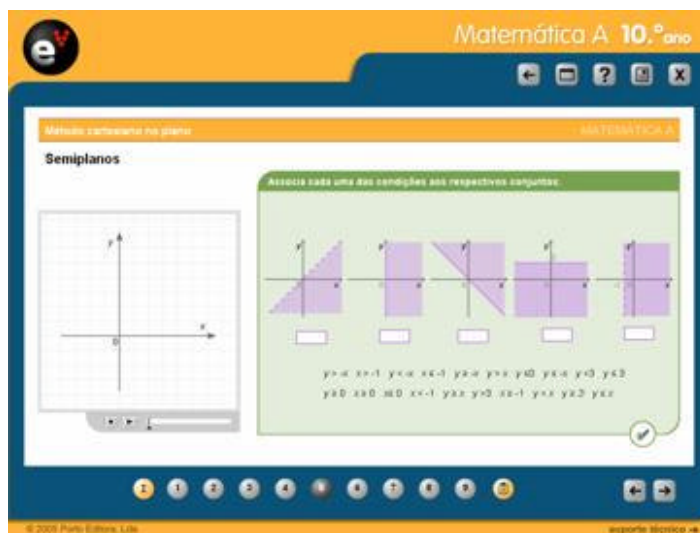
Matemática A 10.° ano

Método cartesiano no plano

MATEMÁTICA A

Semiplanos

Associa cada uma das condições aos respectivos conjuntos.

y
x
O

y
x

y
x

y
x

y
x

y
x

y>-x x>-1 y<-x x≤-1 y≥-x y>x y≤0 y≤-x y<3 y≤3
y≥0 x≥0 x≤0 x<-1 y≥x y>0 x≥-1 y>x y≥3 y≤x

1 2 3 4 5 6 7 8 9

© 2005 Porto Editora, Lda.

suporte técnico